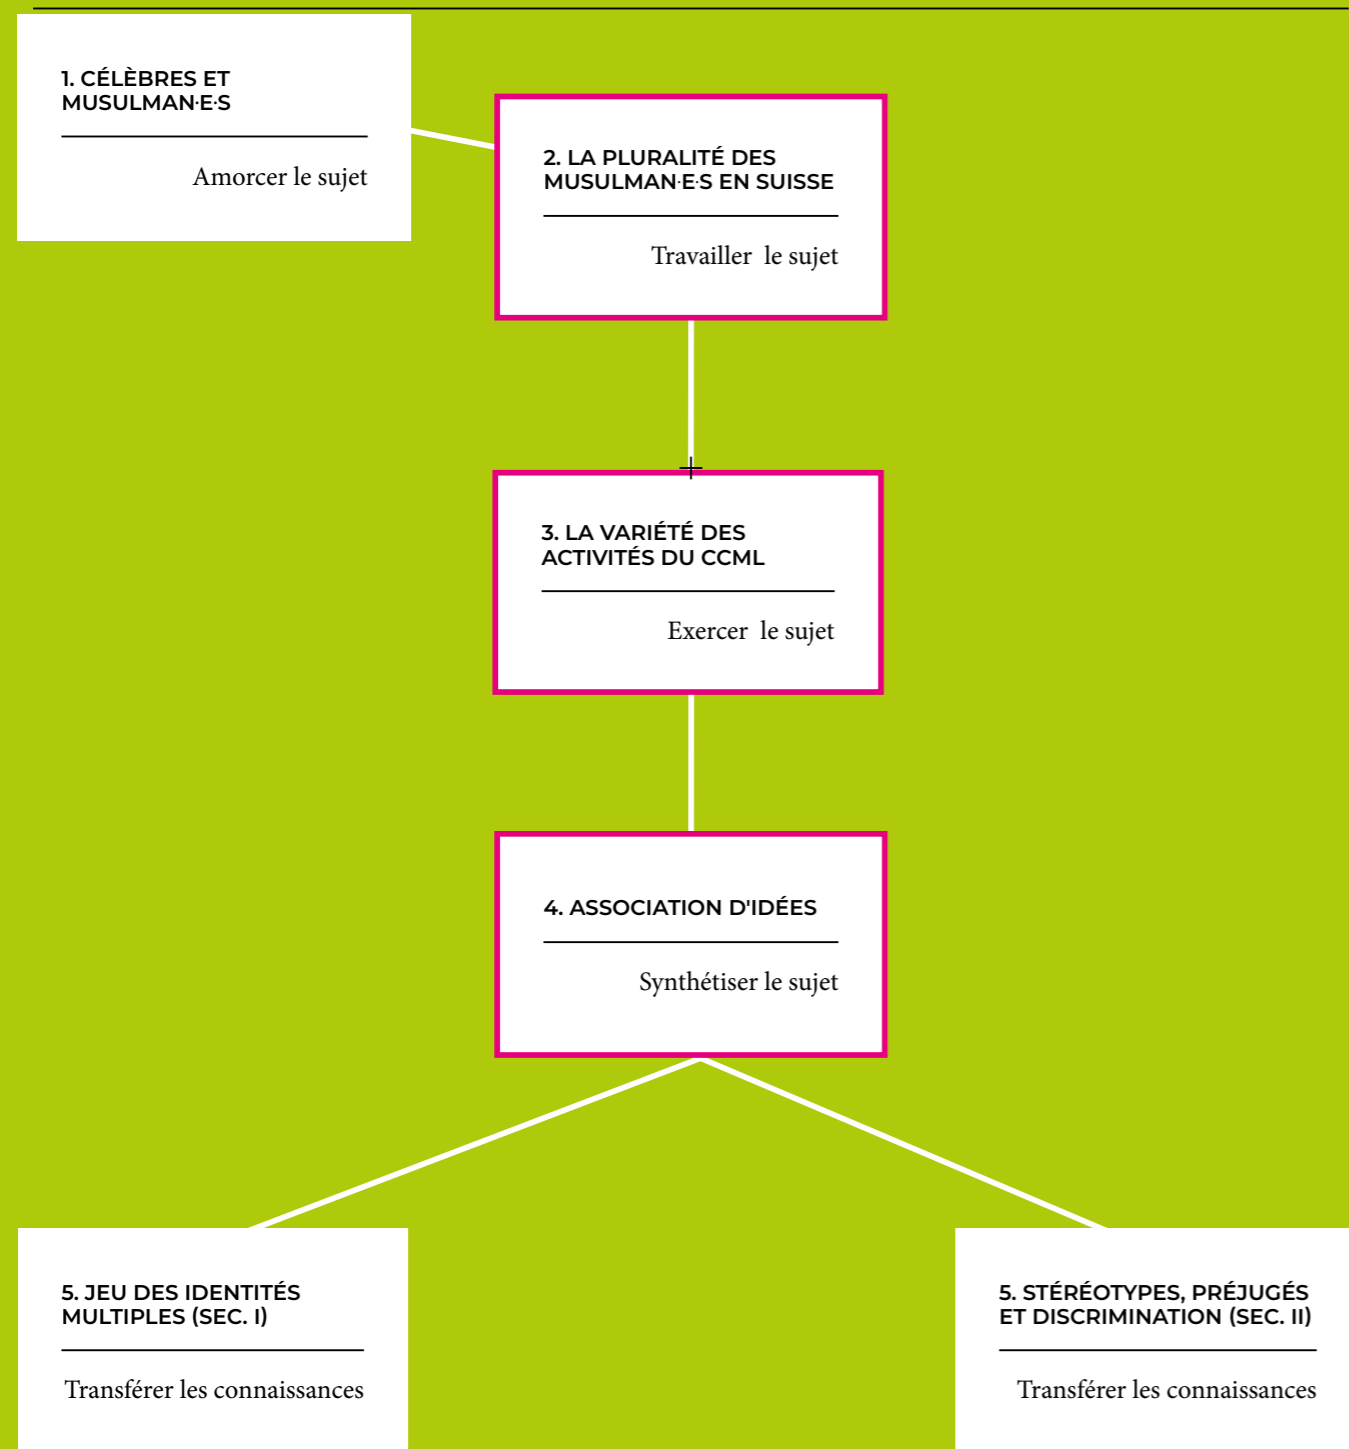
1. CÉLÈBRES ET MUSULMAN·E·S

Amorcer le sujet

2. LA PLURALITÉ DES MUSULMAN·E·S EN SUISSE

Travailler le sujet

3. LA VARIÉTÉ DES ACTIVITÉS DU CCML

Exercer le sujet

4. ASSOCIATION D'IDÉES

Synthétiser le sujet

5. JEU DES IDENTITÉS MULTIPLES (SEC. I)

Transférer les connaissances

5. STÉRÉOTYPES, PRÉJUGÉS ET DISCRIMINATION (SEC. II)

Transférer les connaissances